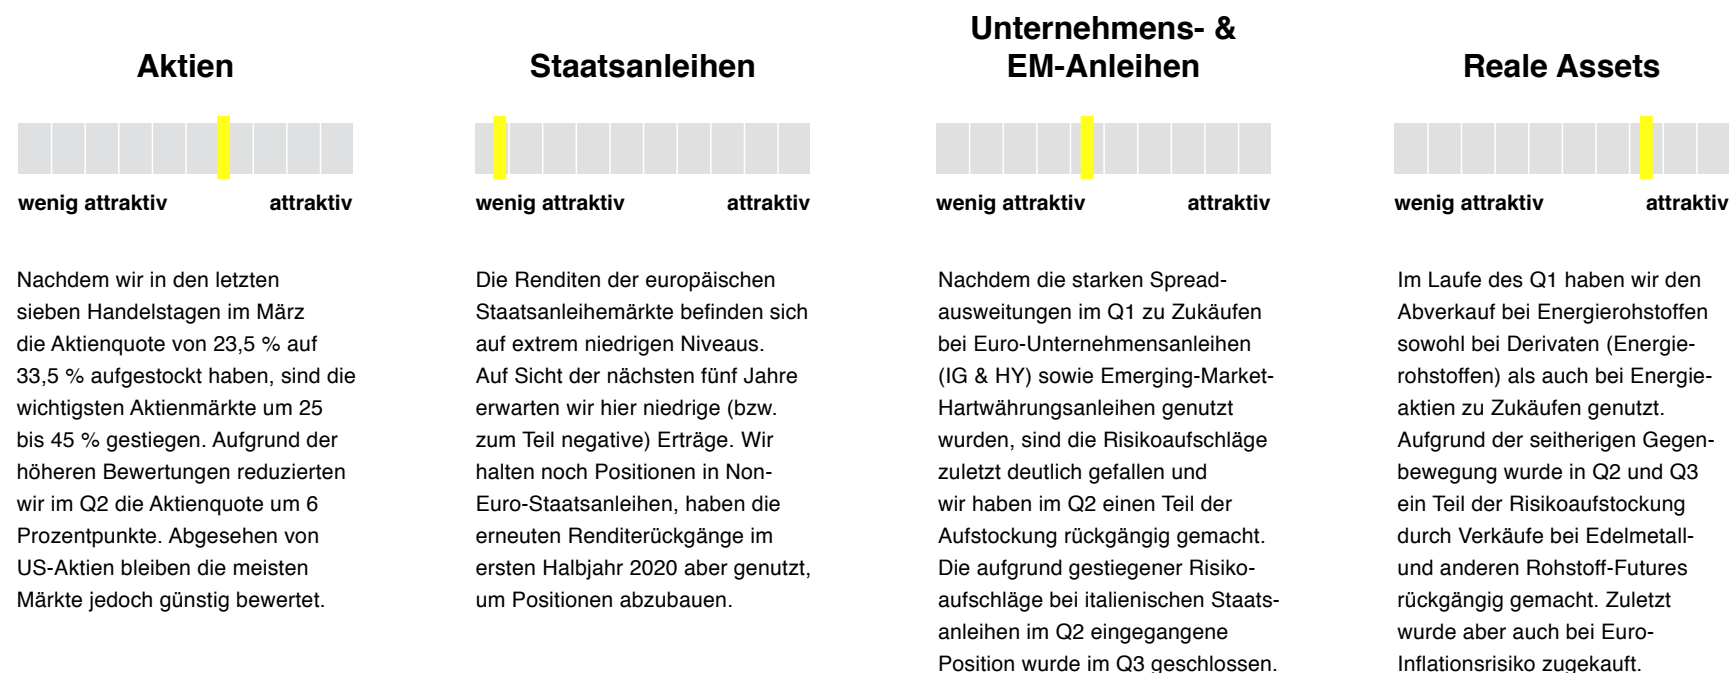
Aktien

wenig attraktiv attraktiv

Nachdem wir in den letzten sieben Handelstagen im März die Aktienquote von 23,5 % auf 33,5 % aufgestockt haben, sind die wichtigsten Aktienmärkte um 25 bis 45 % gestiegen. Aufgrund der höheren Bewertungen reduzierten wir im Q2 die Aktienquote um 6 Prozentpunkte. Abgesehen von US-Aktien bleiben die meisten Märkte jedoch günstig bewertet.

Staatsanleihen

wenig attraktiv attraktiv

Die Renditen der europäischen Staatsanleihemärkte befinden sich auf extrem niedrigen Niveaus. Auf Sicht der nächsten fünf Jahre erwarten wir hier niedrige (bzw. zum Teil negative) Erträge. Wir halten noch Positionen in Non-Euro-Staatsanleihen, haben die erneuten Renditerückgänge im ersten Halbjahr 2020 aber genutzt, um Positionen abzubauen.

Unternehmens- & EM-Anleihen

wenig attraktiv attraktiv

Nachdem die starken Spreadausweitungen im Q1 zu Zukäufen bei Euro-Unternehmensanleihen (IG & HY) sowie Emerging-Market-Hartwährungsanleihen genutzt wurden, sind die Risikoaufschläge zuletzt deutlich gefallen und wir haben im Q2 einen Teil der Aufstockung rückgängig gemacht. Die aufgrund gestiegener Risikoaufschläge bei italienischen Staatsanleihen im Q2 eingegangene Position wurde im Q3 geschlossen.

Reale Assets

wenig attraktiv attraktiv

Im Laufe des Q1 haben wir den Abverkauf bei Energierohstoffen sowohl bei Derivaten (Energierohstoffen) als auch bei Energieaktien zu Zukäufen genutzt. Aufgrund der seitherigen Gegenbewegung wurde in Q2 und Q3 ein Teil der Risikoaufstockung durch Verkäufe bei Edelmetall- und anderen Rohstoff-Futures rückgängig gemacht. Zuletzt wurde aber auch bei Euro-Inflationsrisiko zugekauft.